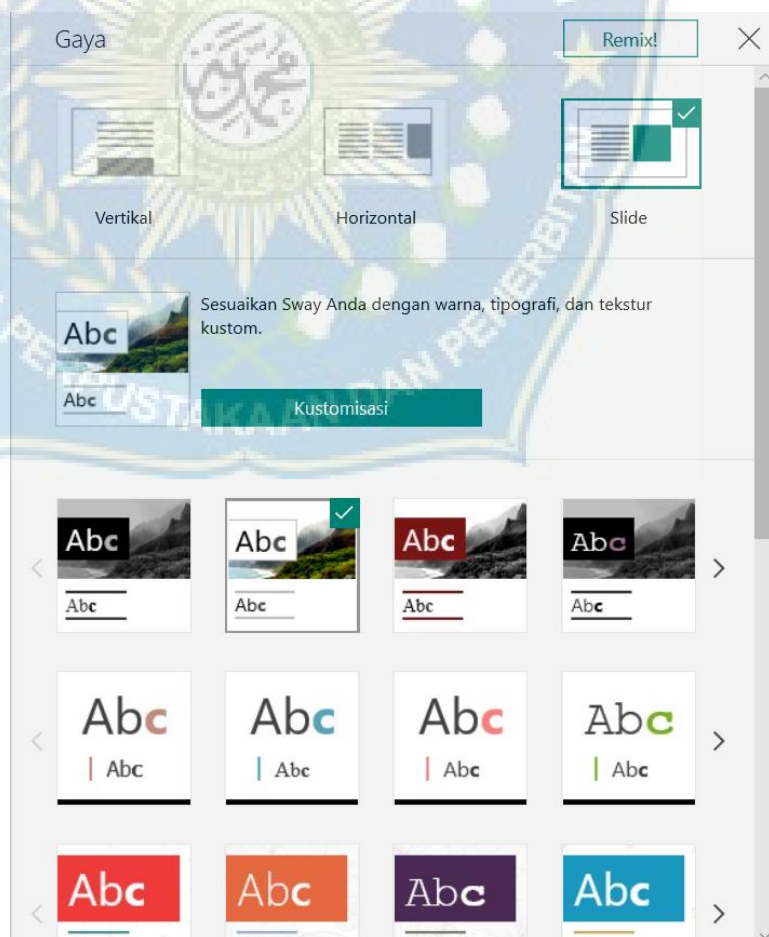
Gaya

Remix!

Vertikal

Horizontal

Slide

Abc

Abc

Sesuaikan Sway Anda dengan warna, tipografi, dan tekstur kustom.

Kustomisasi

Abc
Abc

Abc
Abc

Abc
Abc

Abc
Abc

Abc
Abc

Abc
Abc

Abc
Abc

Abc
Abc

Abc

Abc

Abc

Abc